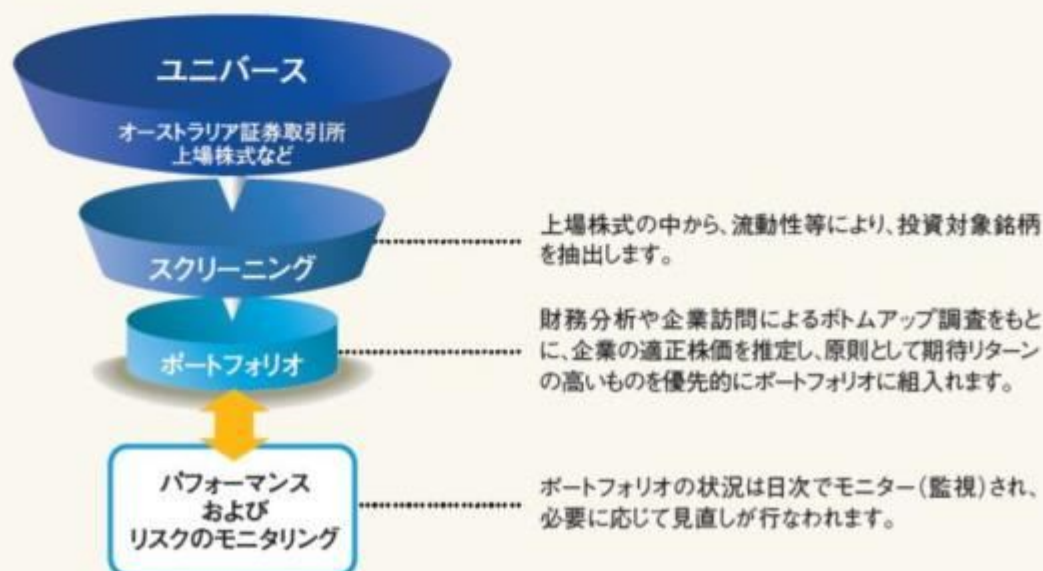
ユニバース

オーストラリア証券取引所
上場株式など

スクリーニング

上場株式の中から、流動性等により、投資対象銘柄を抽出します。

ポートフォリオ

財務分析や企業訪問によるボトムアップ調査をもとに、企業の適正株価を推定し、原則として期待リターンの高いものを優先的にポートフォリオに組入れます。

パフォーマンス
および
リスクのモニタリング

ポートフォリオの状況は日次でモニター(監視)され、必要に応じて見直しが行なわれます。